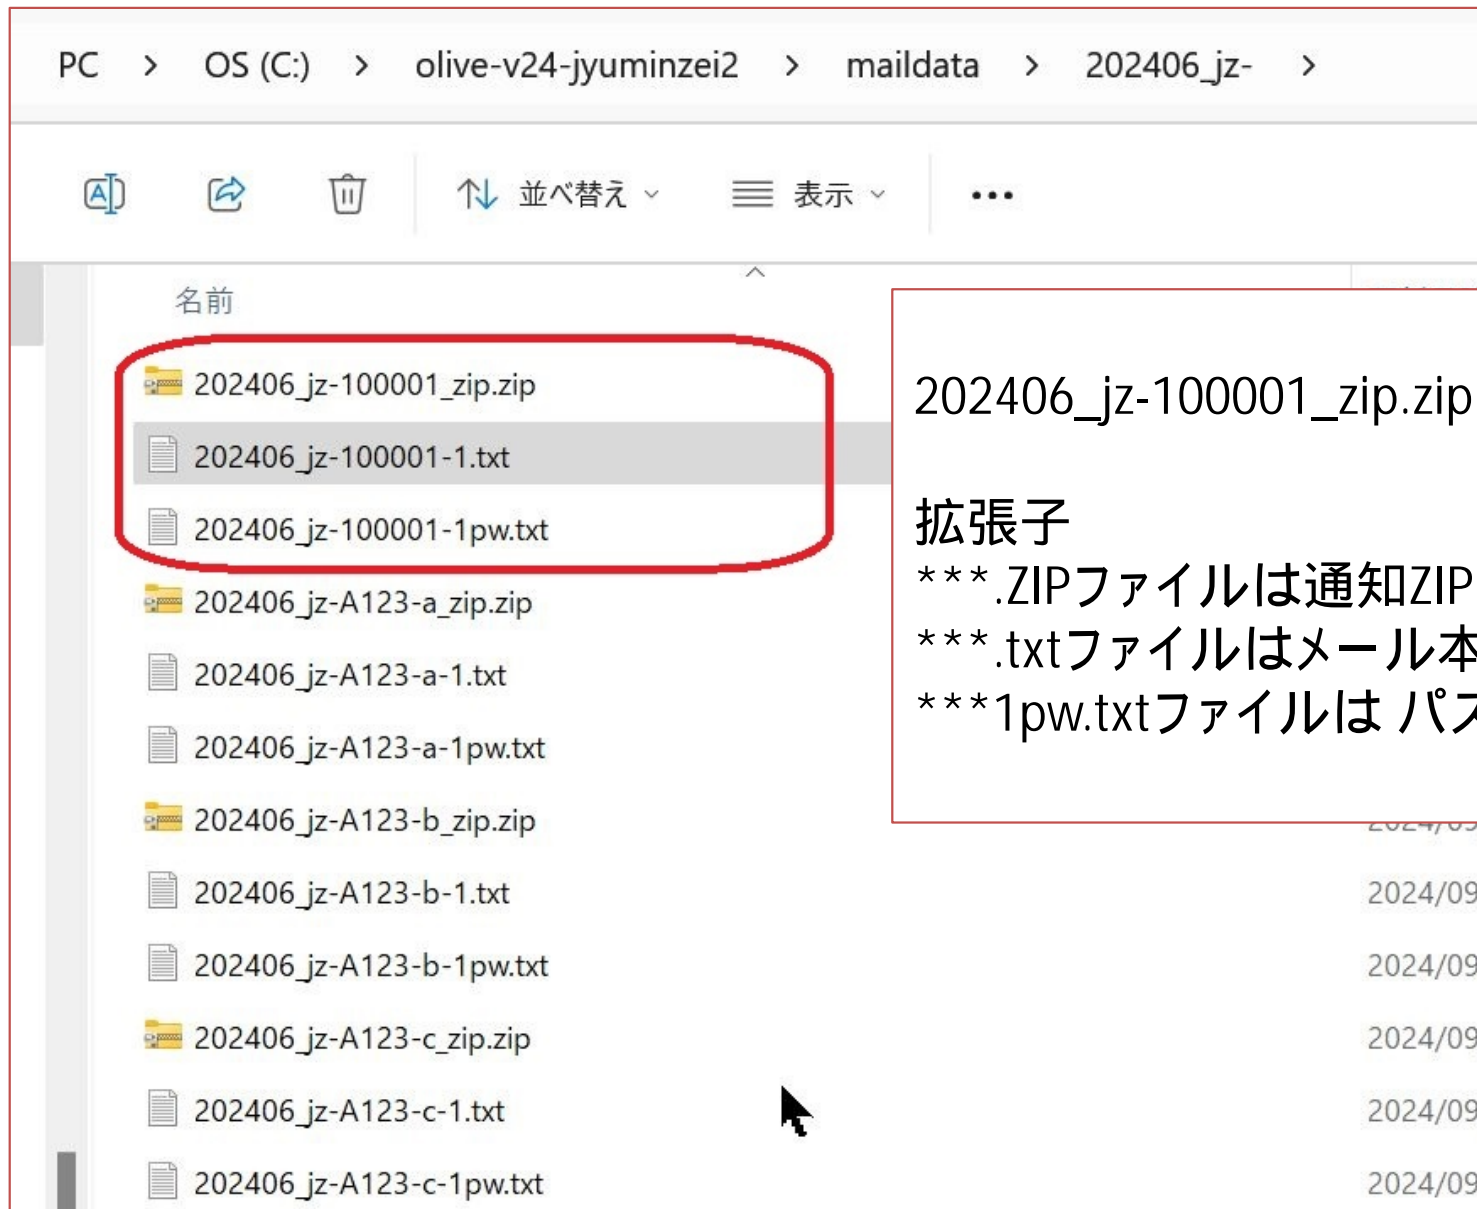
PC > OS (C:) > olive-v24-jyuminzei2 > maildata > 202406_jz- >

並べ替え 表示 ...

名前

202406_jz-100001_zip.zip
202406_jz-100001-1.txt
202406_jz-100001-1pw.txt
202406_jz-A123-a_zip.zip
202406_jz-A123-a-1.txt
202406_jz-A123-a-1pw.txt
202406_jz-A123-b_zip.zip
202406_jz-A123-b-1.txt
202406_jz-A123-b-1pw.txt
202406_jz-A123-c_zip.zip
202406_jz-A123-c-1.txt
202406_jz-A123-c-1pw.txt

2024/09
2024/09
2024/09
2024/09
2024/09
2024/09

202406_jz-100001_zip.zip

拡張子
***.ZIPファイルは通知ZIP
***.txtファイルはメール本
***1pw.txtファイルは パス